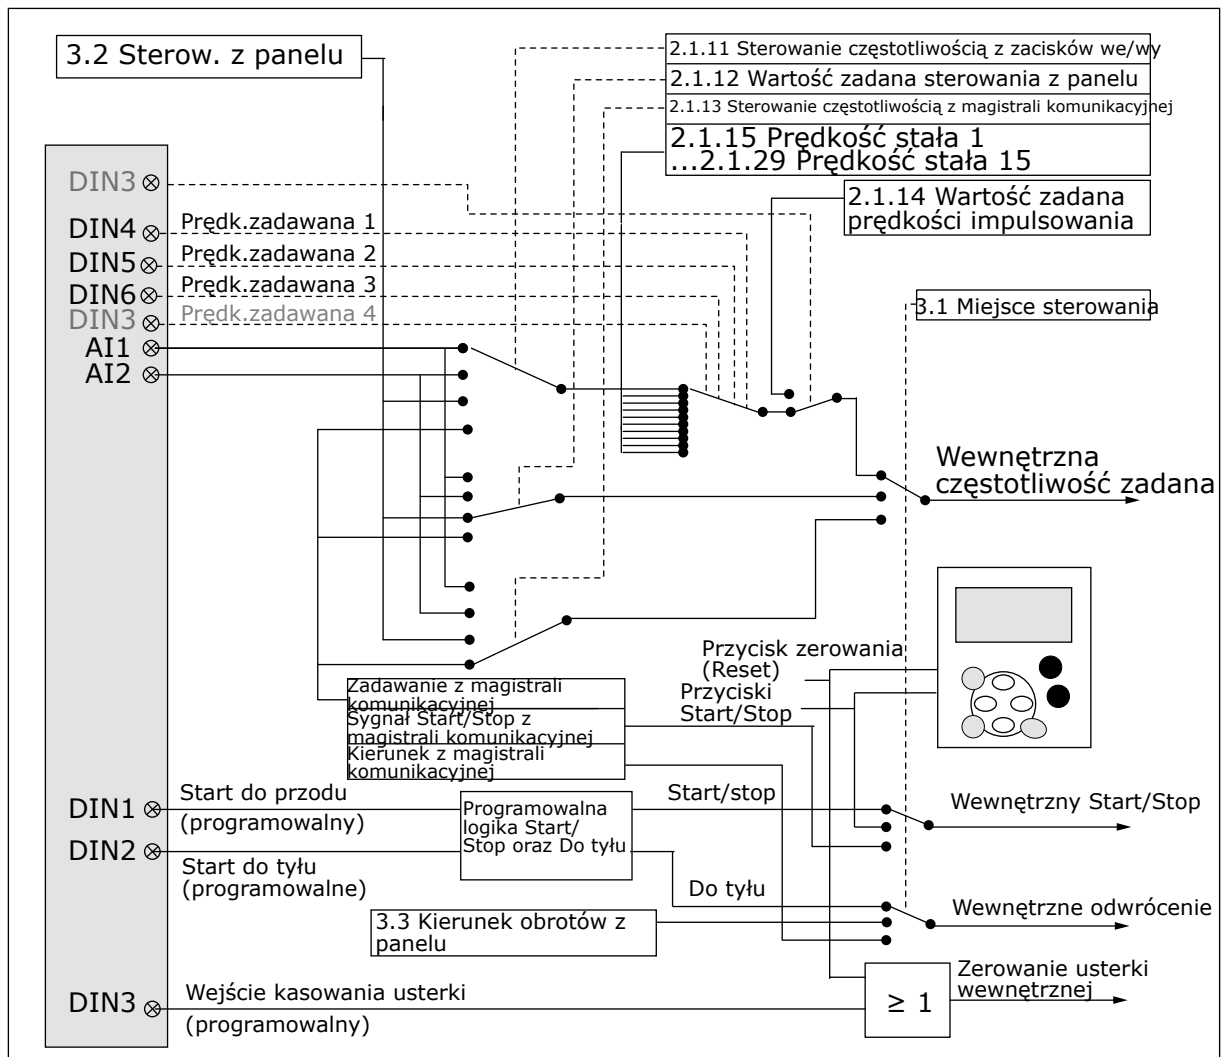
3.2 Sterow. z panelu

2.1.11 Sterowanie częstotliwością z zacisków we/wy
2.1.12 Wartość zadana sterowania z panelu
2.1.13 Sterowanie częstotliwością z magistrali komunikacyjnej
2.1.15 Prędkość stała 1
...2.1.29 Prędkość stała 15

2.1.14 Wartość zadana prędkości impulsowania

DIN3
DIN4 Prędk.zadawana 1
DIN5 Prędk.zadawana 2
DIN6 Prędk.zadawana 3
DIN3 Prędk.zadawana 4
AI1
AI2

3.1 Miejsce sterowania

Wewnętrzna częstotliwość zadana

Przycisk zerowania (Reset)
Przyciski Start/Stop

Zadawanie z magistrali komunikacyjnej
Sygnał Start/Stop z magistrali komunikacyjnej
Kierunek z magistrali komunikacyjnej

DIN1 Start do przodu (programowalny)
DIN2 Start do tyłu (programowalne)

Programowalna logika Start/ Stop oraz Do tyłu

Start/stop
Wewnętrzny Start/Stop
Do tyłu
Wewnętrzne odwrócenie

3.3 Kierunek obrotów z panelu

DIN3 Wejście kasowania usterki (programowalny)

$\geq 1$

Zerowanie usterki wewnętrznej